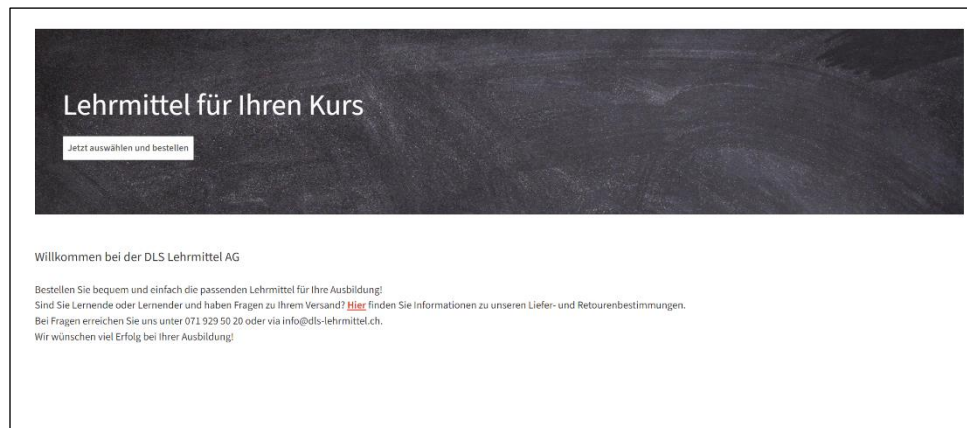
Lehrmittel für Ihren Kurs

Jetzt auswählen und bestellen

Willkommen bei der DLS Lehrmittel AG

Bestellen Sie bequem und einfach die passenden Lehrmittel für Ihre Ausbildung!
Sind Sie Lernende oder Lernender und haben Fragen zu Ihrem Versand? Hier finden Sie Informationen zu unseren Liefer- und Retourenbestimmungen.
Bei Fragen erreichen Sie uns unter 071 929 50 20 oder via info@dls-lehrmittel.ch.
Wir wünschen viel Erfolg bei Ihrer Ausbildung!